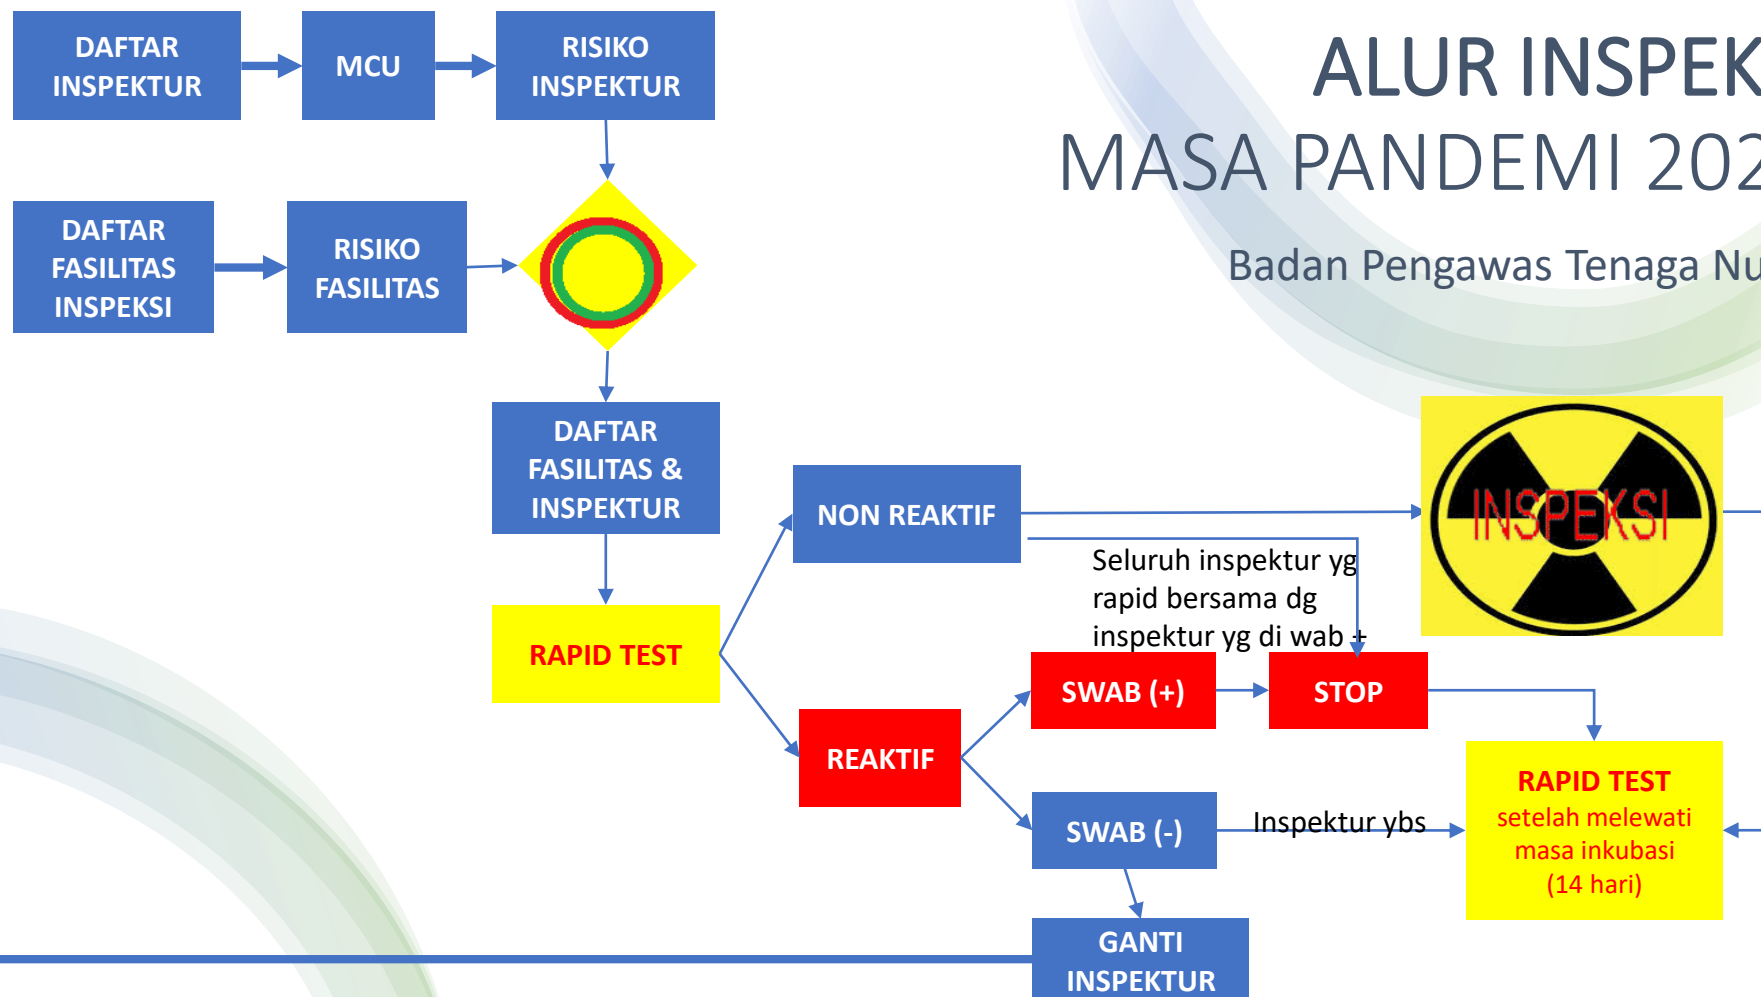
ALUR INSPEK

MASA PANDEMI 202

Badan Pengawas Tenaga Nu

DAFTAR INSPEKTUR

MCU

RISIKO INSPEKTUR

DAFTAR FASILITAS INSPEKSI

RISIKO FASILITAS

DAFTAR FASILITAS & INSPEKTUR

RAPID TEST

NON REAKTIF

INSPEKSI

Seluruh inspektur yg rapid bersama dg inspektur yg di wab +

REAKTIF

SWAB (+)

STOP

SWAB (-)

Inspektur ybs

RAPID TEST
setelah melewati masa inkubasi (14 hari)

GANTI INSPEKTUR